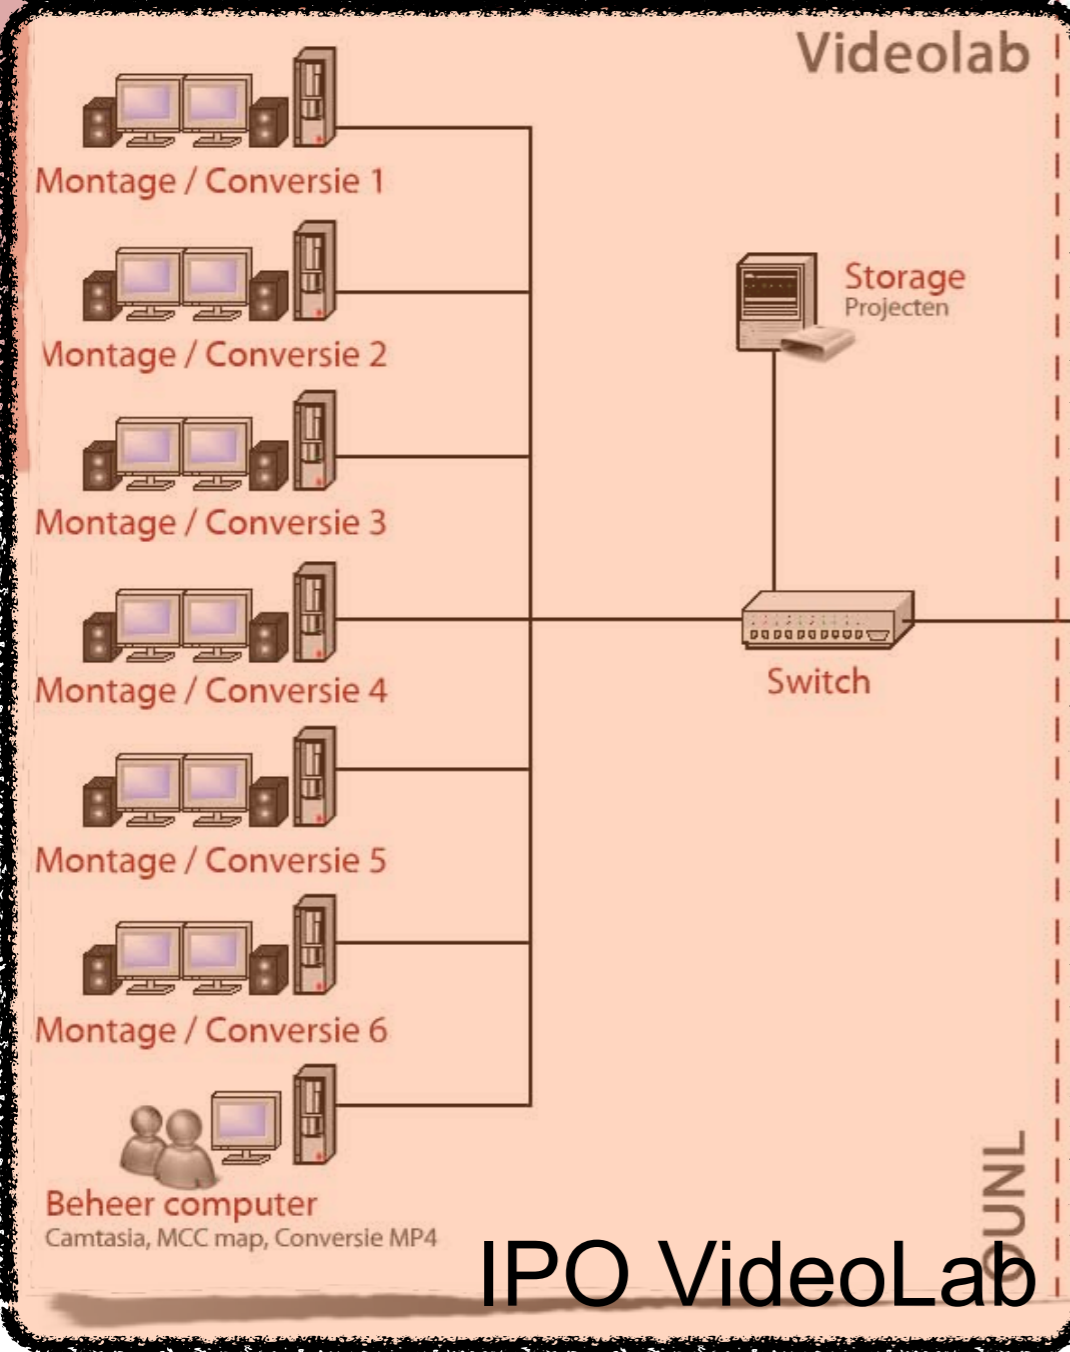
Videolab

Montage / Conversie 1

Storage
Projecten

Montage / Conversie 2

Montage / Conversie 3

Montage / Conversie 4

Switch

Montage / Conversie 5

Montage / Conversie 6

Beheer computer
Camtasia, MCC map, Conversie MP4

OUNL

IPO VideoLab